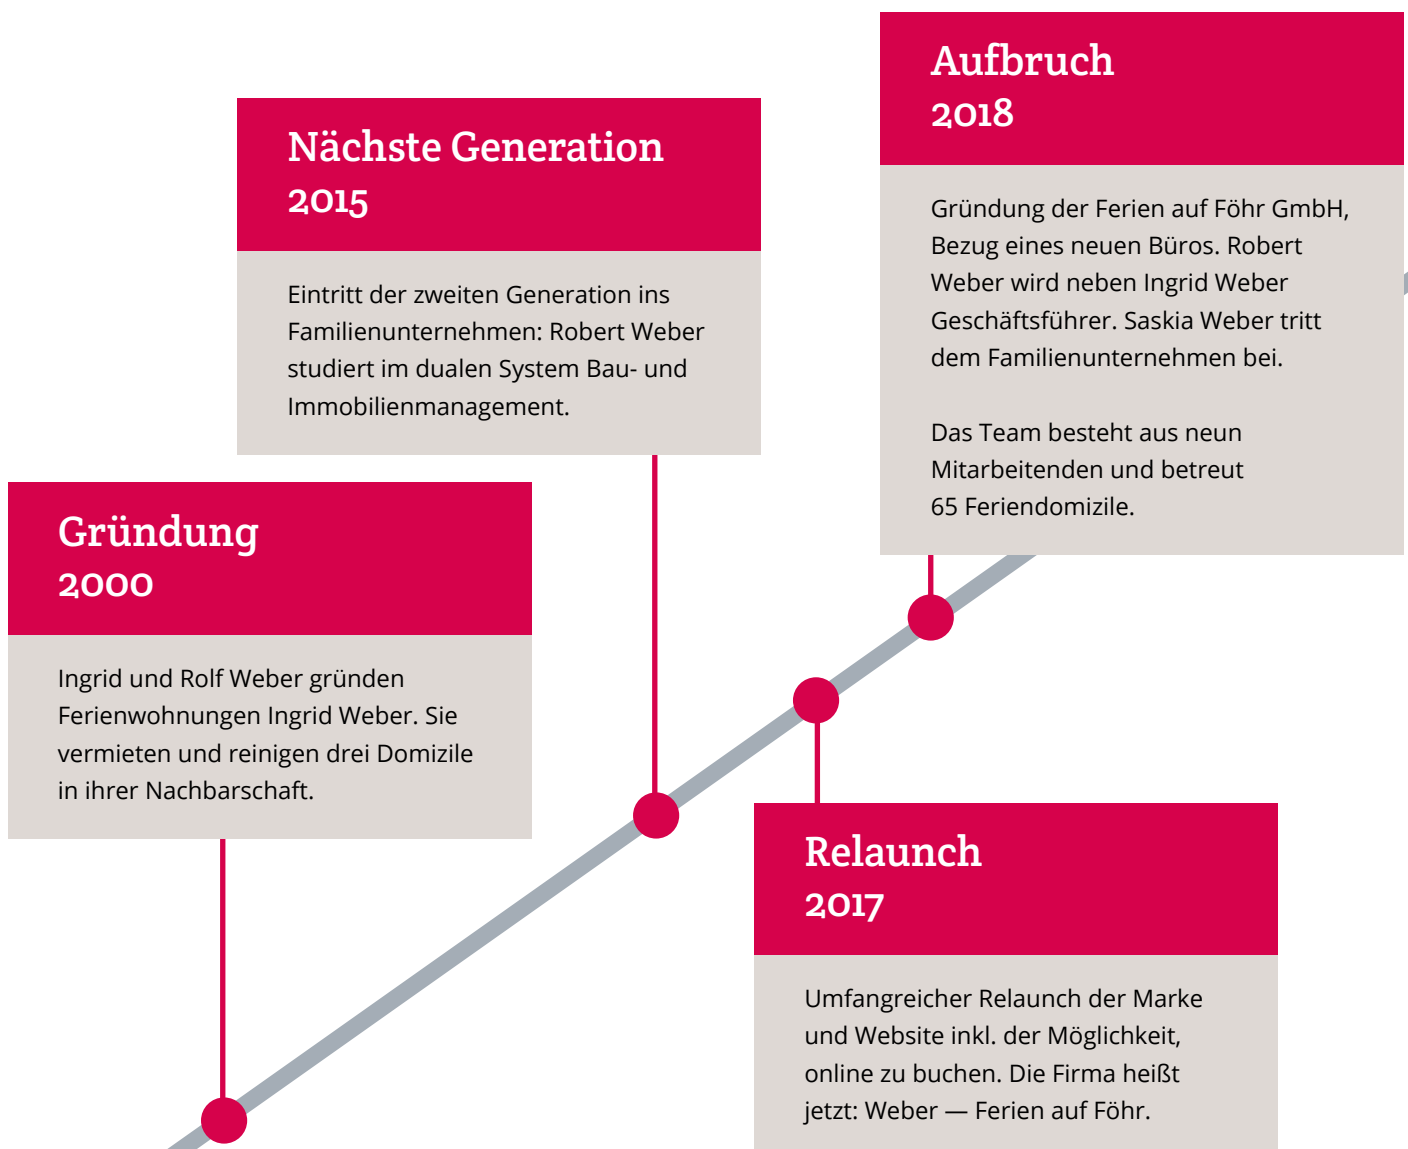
Gründung
2000

Ingrid und Rolf Weber gründen Ferienwohnungen Ingrid Weber. Sie vermieten und reinigen drei Domizile in ihrer Nachbarschaft.

Nächste Generation
2015

Eintritt der zweiten Generation ins Familienunternehmen: Robert Weber studiert im dualen System Bau- und Immobilienmanagement.

Relaunch
2017

Umfangreicher Relaunch der Marke und Website inkl. der Möglichkeit, online zu buchen. Die Firma heißt jetzt: Weber — Ferien auf Föhr.

Aufbruch
2018

Gründung der Ferien auf Föhr GmbH, Bezug eines neuen Büros. Robert Weber wird neben Ingrid Weber Geschäftsführer. Saskia Weber tritt dem Familienunternehmen bei.

Das Team besteht aus neun Mitarbeitenden und betreut 65 Feriendomizile.